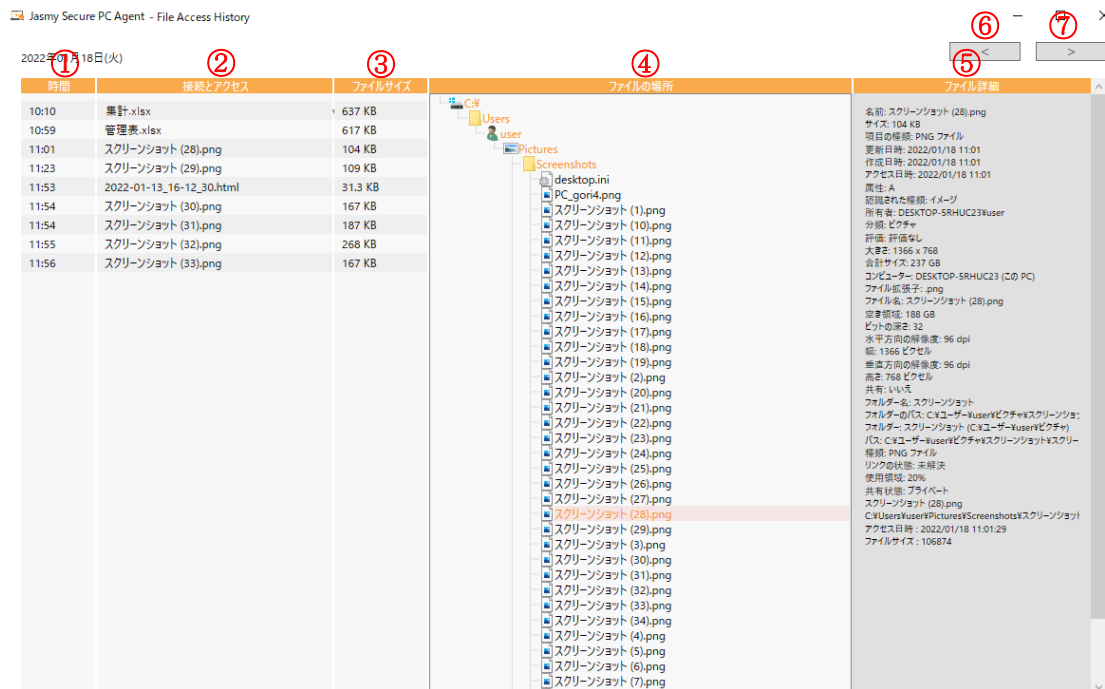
Jasmy Secure PC Agent - File Access History

2022年01月18日(火)

① ② ③ ④ ⑤ ⑥ ⑦

< >

| 時間 | 接続とアクセス | ファイルサイズ |
|---|---|---|
| 10:10 | 集計.xlsx | 637 KB |
| 10:59 | 管理表.xlsx | 617 KB |
| 11:01 | スクリーンショット (28).png | 104 KB |
| 11:23 | スクリーンショット (29).png | 109 KB |
| 11:53 | 2022-01-13_16-12_30.html | 31.3 KB |
| 11:54 | スクリーンショット (30).png | 167 KB |
| 11:54 | スクリーンショット (31).png | 187 KB |
| 11:55 | スクリーンショット (32).png | 268 KB |
| 11:56 | スクリーンショット (33).png | 167 KB |

ファイルの場所

C:¥
Users
user
Pictures
Screenshots
desktop.ini
PC_gori4.png
スクリーンショット (1).png
スクリーンショット (10).png
スクリーンショット (11).png
スクリーンショット (12).png
スクリーンショット (13).png
スクリーンショット (14).png
スクリーンショット (15).png
スクリーンショット (16).png
スクリーンショット (17).png
スクリーンショット (18).png
スクリーンショット (19).png
スクリーンショット (2).png
スクリーンショット (20).png
スクリーンショット (21).png
スクリーンショット (22).png
スクリーンショット (23).png
スクリーンショット (24).png
スクリーンショット (25).png
スクリーンショット (26).png
スクリーンショット (27).png
スクリーンショット (28).png
スクリーンショット (29).png
スクリーンショット (3).png
スクリーンショット (30).png
スクリーンショット (31).png
スクリーンショット (32).png
スクリーンショット (33).png
スクリーンショット (34).png
スクリーンショット (4).png
スクリーンショット (5).png
スクリーンショット (6).png
スクリーンショット (7).png

ファイル詳細

名前: スクリーンショット (28).png
サイズ: 104 KB
項目の種類: PNG ファイル
更新日時: 2022/01/18 11:01
作成日時: 2022/01/18 11:01
アクセス日時: 2022/01/18 11:01
属性: A
認識された種類: イメージ
所有者: DESKTOP-5RHUC23¥user
分類: ピクチャ
評価: 評価なし
大きさ: 1366 x 768
合計サイズ: 237 GB
コンピューター: DESKTOP-5RHUC23 (この PC)
ファイル拡張子: .png
ファイル名: スクリーンショット (28).png
空き領域: 188 GB
ビットの深さ: 32
水平方向の解像度: 96 dpi
幅: 1366 ピクセル
垂直方向の解像度: 96 dpi
高さ: 768 ピクセル
共有: いいえ
フォルダー名: スクリーンショット
フォルダーのパス: C:¥ユーザー¥user¥ピクチャ¥スクリーンショ
フォルダー: スクリーンショット (C:¥ユーザー¥user¥ピクチャ)
パス: C:¥ユーザー¥user¥ピクチャ¥スクリーンショット¥スクリー
種類: PNG ファイル
リンクの状態: 未解決
使用領域: 20%
共有状態: プライベート
スクリーンショット (28).png
C:¥Users¥user¥Pictures¥Screenshots¥スクリーンショット
アクセス日時 : 2022/01/18 11:01:29
ファイルサイズ : 106874